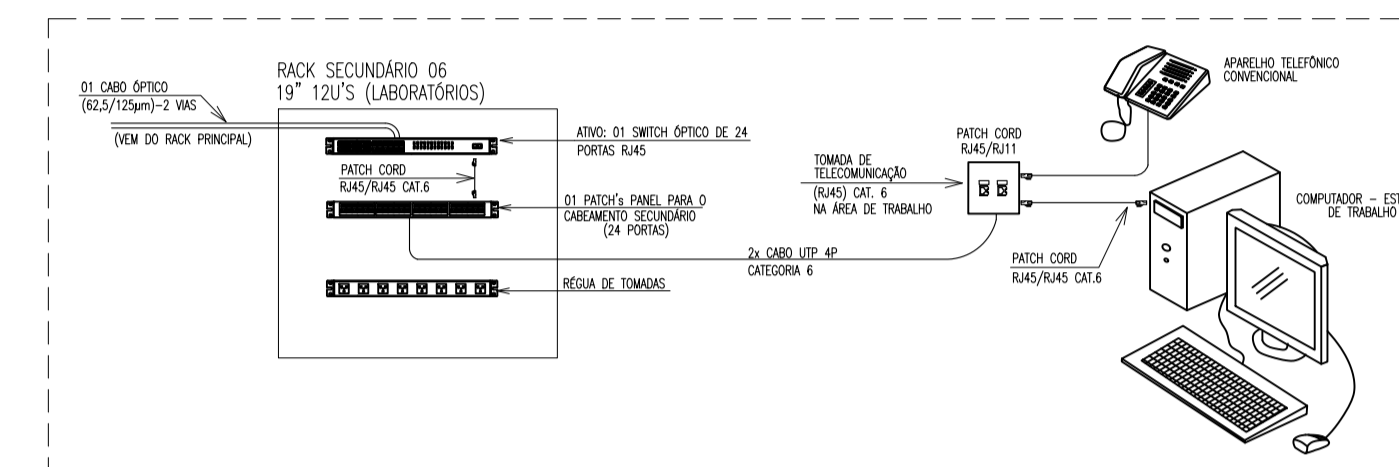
RACK SECUNDÁRIO 06
19" 12U'S (LABORATÓRIOS)

01 CABO ÓPTICO
(62,5/125μm)-2 VIAS

(VEM DO RACK PRINCIPAL)

ATIVO: 01 SWITCH ÓPTICO DE 24
PORTAS RJ45

PATCH CORD
RJ45/RJ45 CAT.6

01 PATCH's PANEL PARA O
CABEAMENTO SECUNDÁRIO
(24 PORTAS)

RÉGUA DE TOMADAS

2x CABO UTP 4P
CATEGORIA 6

TOMADA DE
TELECOMUNICAÇÃO
(RJ45) CAT. 6
NA ÁREA DE TRABALHO

PATCH CORD
RJ45/RJ11

APARELHO TELEFÔNICO
CONVENCIONAL

COMPUTADOR - EST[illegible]
DE TRABALHO

PATCH CORD
RJ45/RJ45 CAT.6